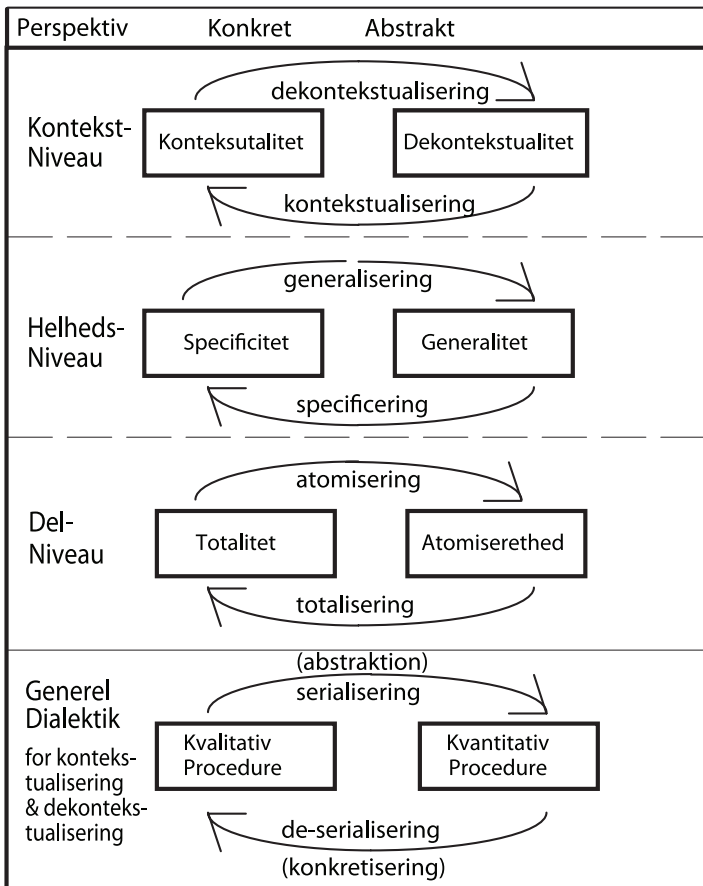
| Perspektiv | Konkret | Abstrakt |
|---|---|---|

dekontekstualisering

Kontekst-Niveau

Konteksutalitet

Dekontekstualitet

kontekstualisering

generalisering

Helheds-Niveau

Specificitet

Generalitet

specificering

atomisering

Del-Niveau

Totalitet

Atomiserethed

totalisering

(abstraktion)
serialisering

Generel Dialektik

for kontekstualisering & dekontekstualisering

Kvalitativ Procedure

Kvantitativ Procedure

de-serialisering
(konkretisering)